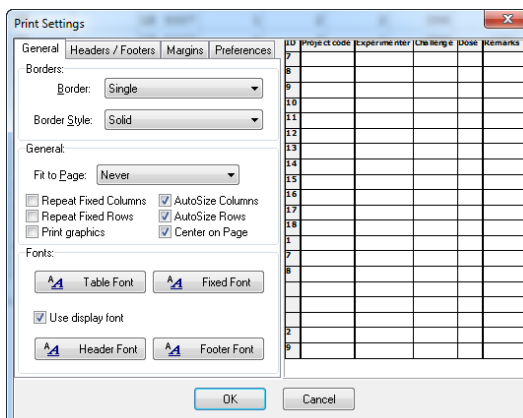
Print Settings

General | Headers / Footers | Margins | Preferences

Borders:
Border: Single
Border Style: Solid

General:
Fit to Page: Never
Repeat Fixed Columns
Repeat Fixed Rows
Print graphics
AutoSize Columns
AutoSize Rows
Center on Page

Fonts:
Table Font
Fixed Font
Use display font
Header Font
Footer Font

| ID | Project code | Experimenter | Challenge | Dose | Remarks |
|---|---|---|---|---|---|
| 7 | | | | | |
| 8 | | | | | |
| 9 | | | | | |
| 10 | | | | | |
| 11 | | | | | |
| 12 | | | | | |
| 13 | | | | | |
| 14 | | | | | |
| 15 | | | | | |
| 16 | | | | | |
| 17 | | | | | |
| 18 | | | | | |
| 1 | | | | | |
| 7 | | | | | |
| 8 | | | | | |
| | | | | | |
| | | | | | |
| | | | | | |
| 2 | | | | | |
| 9 | | | | | |

OK
Cancel